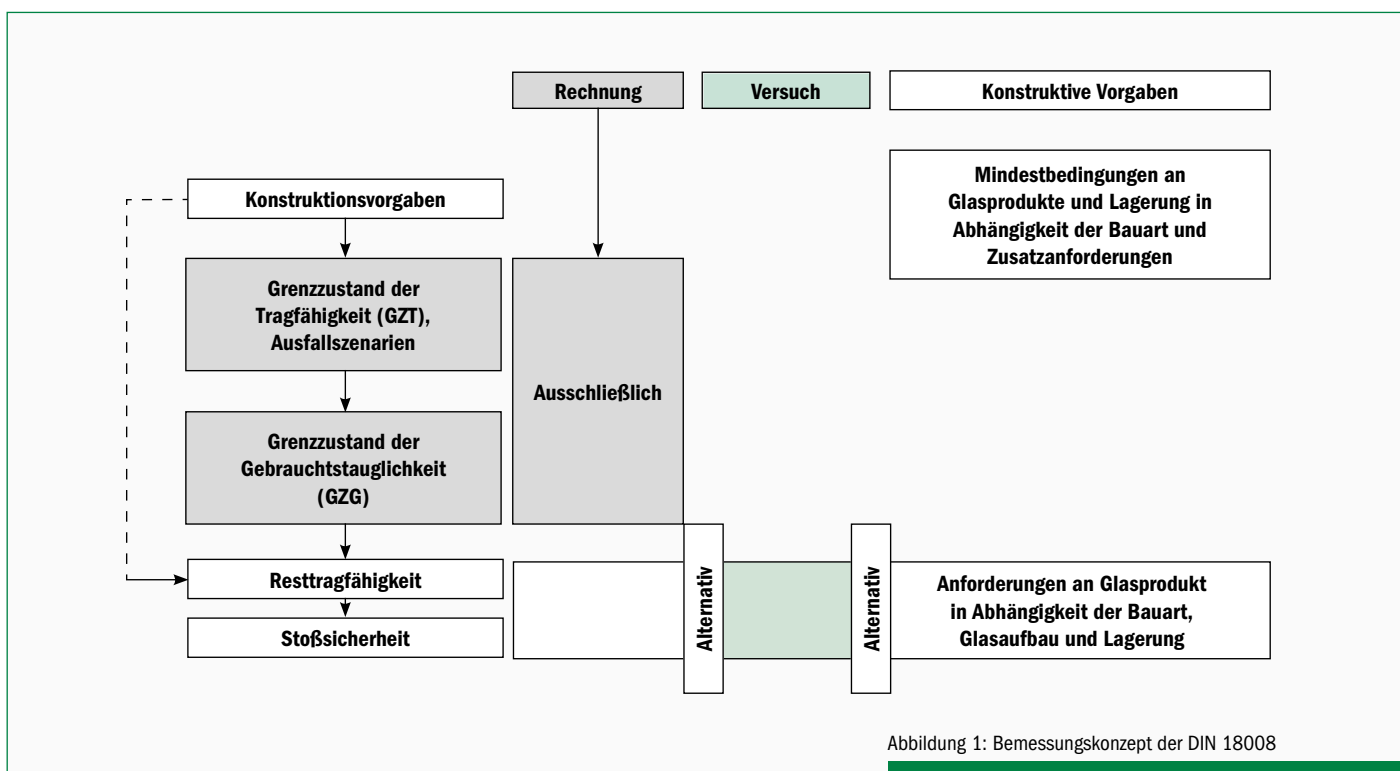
Rechnung

Versuch

Konstruktive Vorgaben

Mindestbedingungen an Glasprodukte und Lagerung in Abhängigkeit der Bauart und Zusatzanforderungen

Konstruktionsvorgaben

Grenzzustand der Tragfähigkeit (GZT), Ausfallszenarien

Grenzzustand der Gebrauchtstauglichkeit (GZG)

Ausschließlich

Resttragfähigkeit

Stoßsicherheit

Alternativ

Alternativ

Anforderungen an Glasprodukt in Abhängigkeit der Bauart, Glasaufbau und Lagerung

Abbildung 1: Bemessungskonzept der DIN 18008